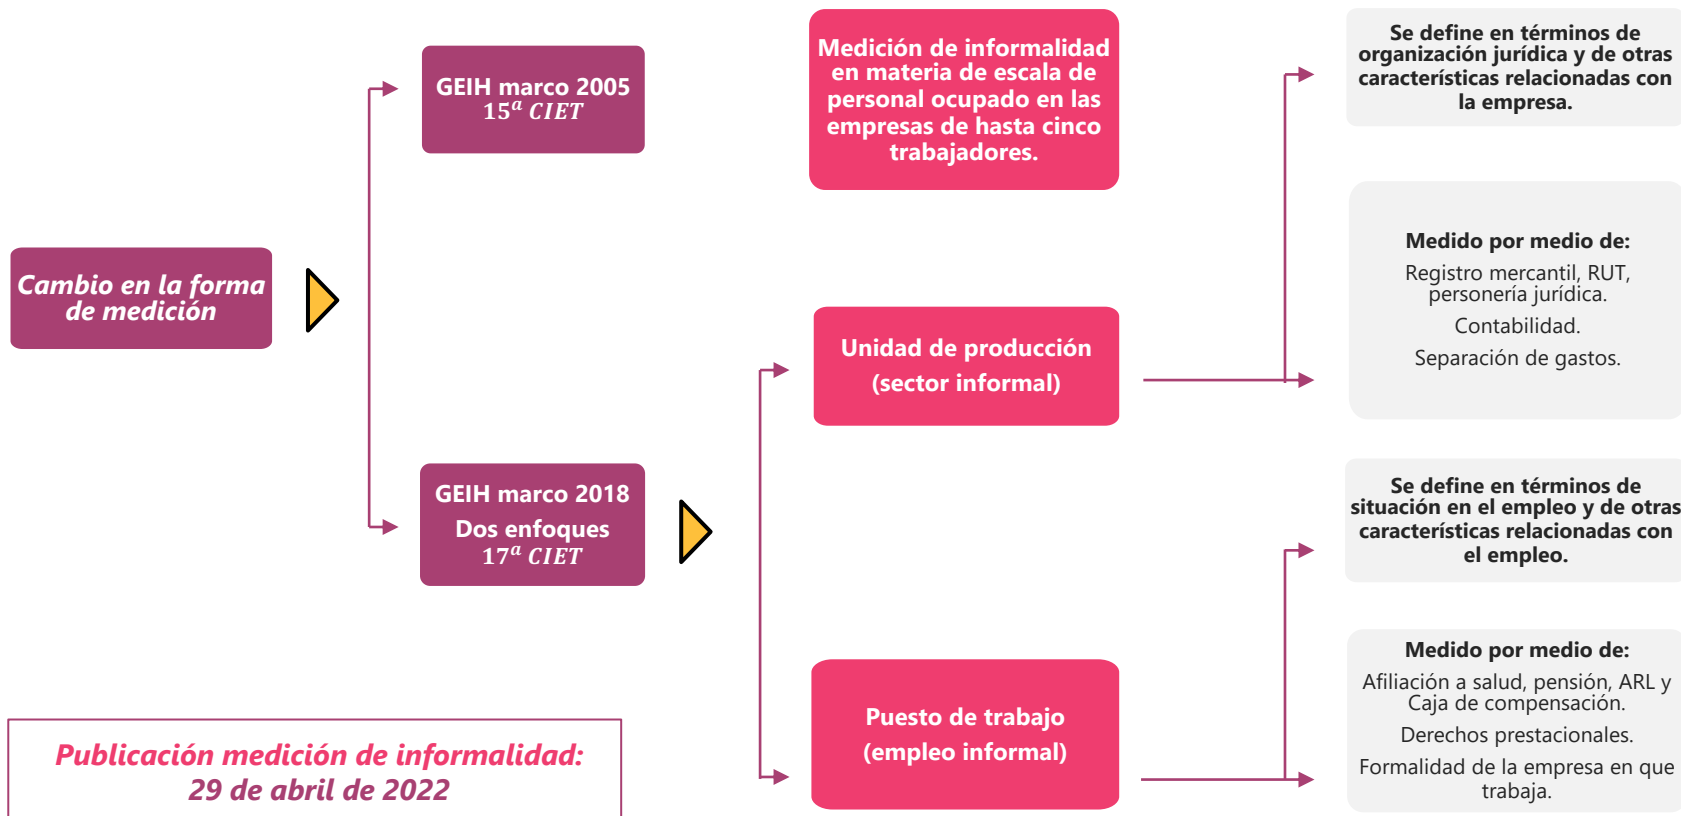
Cambio en la forma de medición

GEIH marco 2005
$15^{a}$ CIET

GEIH marco 2018
Dos enfoques
$17^{a}$ CIET

Medición de informalidad en materia de escala de personal ocupado en las empresas de hasta cinco trabajadores.

Unidad de producción (sector informal)

Puesto de trabajo (empleo informal)

Se define en términos de organización jurídica y de otras características relacionadas con la empresa.

Medido por medio de:
Registro mercantil, RUT, personería jurídica.
Contabilidad.
Separación de gastos.

Se define en términos de situación en el empleo y de otras características relacionadas con el empleo.

Medido por medio de:
Afiliación a salud, pensión, ARL y Caja de compensación.
Derechos prestacionales.
Formalidad de la empresa en que trabaja.

Publicación medición de informalidad: 29 de abril de 2022